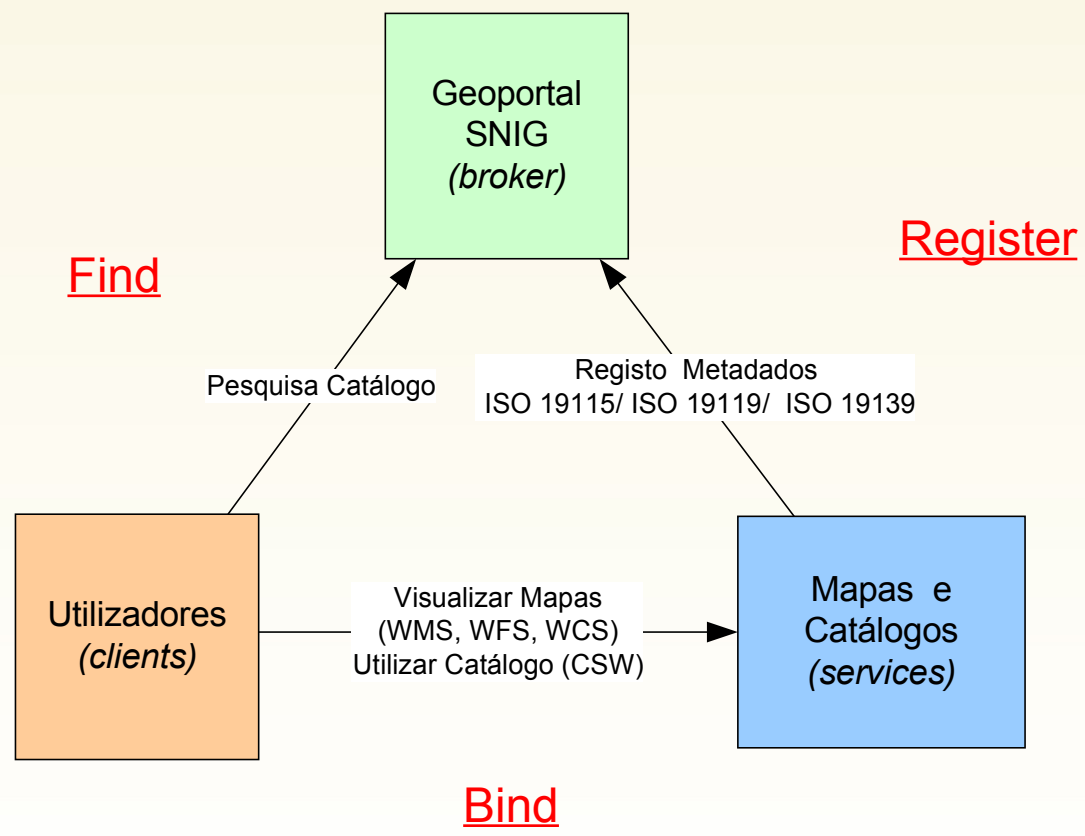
Geoportal SNIG (broker)

Find

Register

Pesquisa Catálogo

Registo Metadados
ISO 19115/ ISO 19119/ ISO 19139

Utilizadores (clients)

Visualizar Mapas
(WMS, WFS, WCS)
Utilizar Catálogo (CSW)

Mapas e Catálogos (services)

Bind